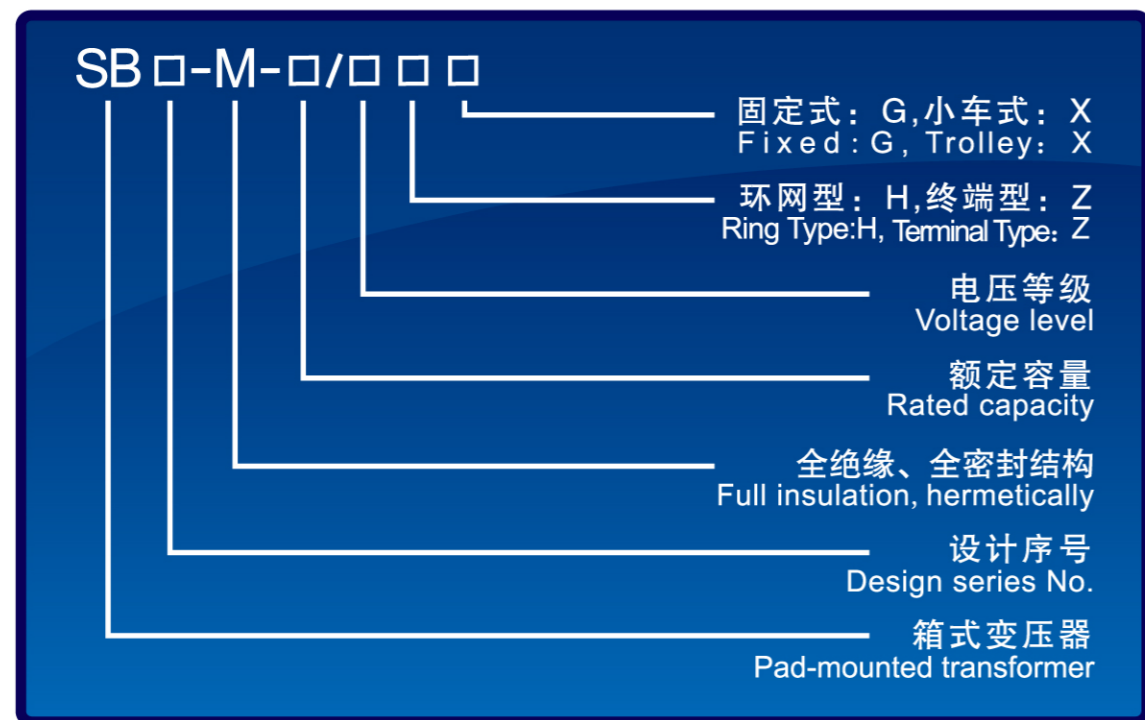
SB□-M-□/□ □ □

固定式：G,小车式：X
Fixed：G, Trolley：X

环网型：H,终端型：Z
Ring Type:H, Terminal Type：Z

电压等级
Voltage level

额定容量
Rated capacity

全绝缘、全密封结构
Full insulation, hermetically

设计序号
Design series No.

箱式变压器
Pad-mounted transformer